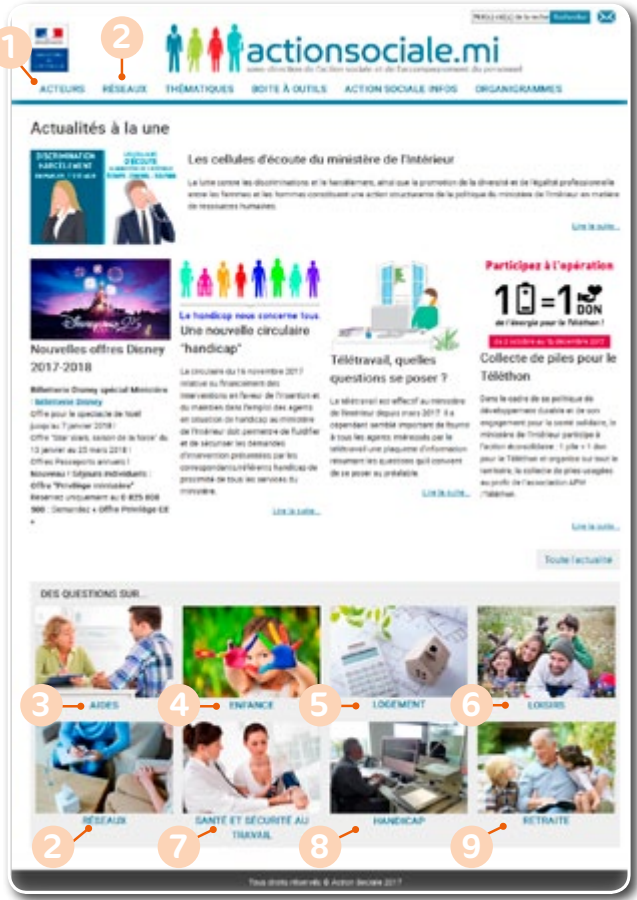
1 2

actionsociale.mi
sous-direction de l'action sociale et de l'accompagnement du personnel

ACTEURS RÉSEAUX THÉMATIQUES BOITE À OUTILS ACTION SOCIALE INFOS ORGANIGRAMMES

Actualités à la une

DISCRIMINATION HARCÈLEMENT

Les cellules d'écoute du ministère de l'Intérieur

La lutte contre les discriminations et le harcèlement, ainsi que la promotion de la diversité et de l'égalité professionnelle entre les femmes et les hommes constituent une action structurante de la politique du ministère de l'Intérieur en matière de ressources humaines.

Lire la suite...

Nouvelles offres Disney 2017-2018

Billetterie Disney spécial Ministère : billetterie Disney
Offre pour le spectacle de Noël jusqu'au 7 janvier 2018 ; Offre "Star Wars, saison de la force" du 10 janvier au 25 mars 2018 ; Offres Passeports annuels ; Nouveau : Séjours individuels : Offre "Privilège ministère" Réservez uniquement au 0 825 808 900 : Demandez « Offre Privilège CE »

Le handicap nous concerne tous.
Une nouvelle circulaire "handicap"

La circulaire du 16 novembre 2017 relative au financement des interventions en faveur de l'insertion et du maintien dans l'emploi des agents en situation de handicap au ministère de l'Intérieur doit permettre de fluidifier et de sécuriser les demandes d'intervention présentées par les correspondants/référents handicap de proximité de tous les services du ministère.

Lire la suite...

Télétravail, quelles questions se poser ?

Le télétravail est effectif au ministère de l'Intérieur depuis mars 2017. Il a cependant semblé important de fournir à tous les agents intéressés par le télétravail une plaquette d'information résumant les questions qu'il convient de se poser au préalable.

Lire la suite...

Participez à l'opération
1 = 1 DON
de l'énergie pour le Téléthon !
du 2 octobre au 15 décembre 2017

Collecte de piles pour le Téléthon

Dans le cadre de sa politique de développement durable et de son engagement pour la cause solidaire, le ministère de l'Intérieur participe à l'action écosolidaire : 1 pile = 1 don pour le Téléthon et organise sur tout le territoire, la collecte de piles usagées au profit de l'association AFM /Téléthon.

Lire la suite...

Toute l'actualité

DES QUESTIONS SUR...

3 AIDES
4 ENFANCE
5 LOGEMENT
6 LOISIRS
2 RÉSEAUX
7 SANTÉ ET SÉCURITÉ AU TRAVAIL
8 HANDICAP
9 RETRAITE

Tous droits réservés © Action Sociale 2017